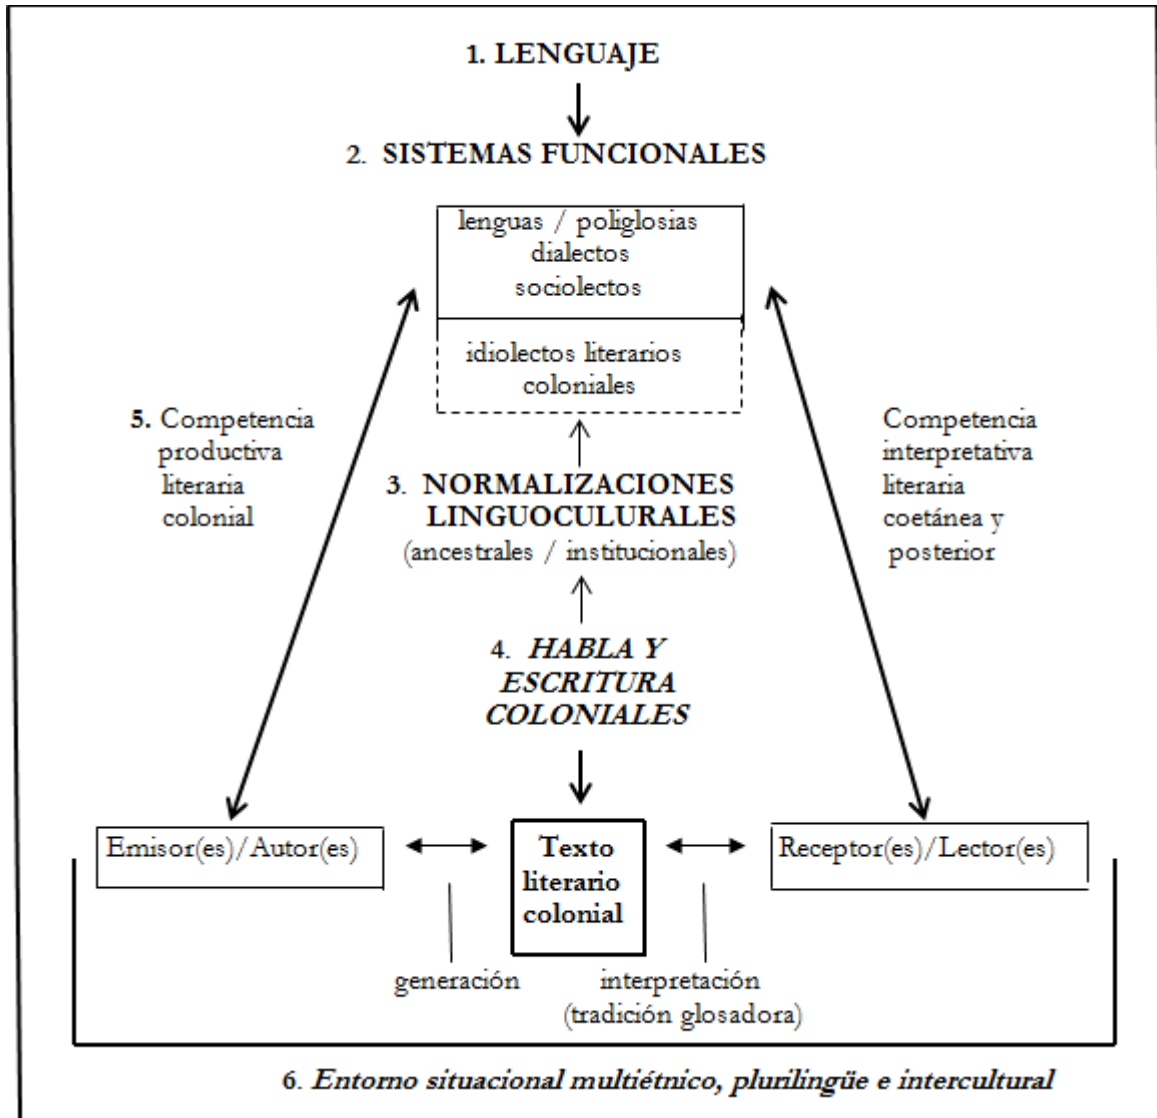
1. LENGUAJE

2. SISTEMAS FUNCIONALES

lenguas / poliglosias
dialectos
sociolectos

idiolectos literarios coloniales

5. Competencia productiva literaria colonial

3. NORMALIZACIONES LINGUOCULURALES
(ancestrales / institucionales)

Competencia interpretativa literaria coetánea y posterior

4. HABLA Y ESCRITURA COLONIALES

Emisor(es)/Autor(es)

Texto literario colonial

Receptor(es)/Lector(es)

generación

interpretación
(tradición glosadora)

6. Entorno situacional multiétnico, plurilingüe e intercultural